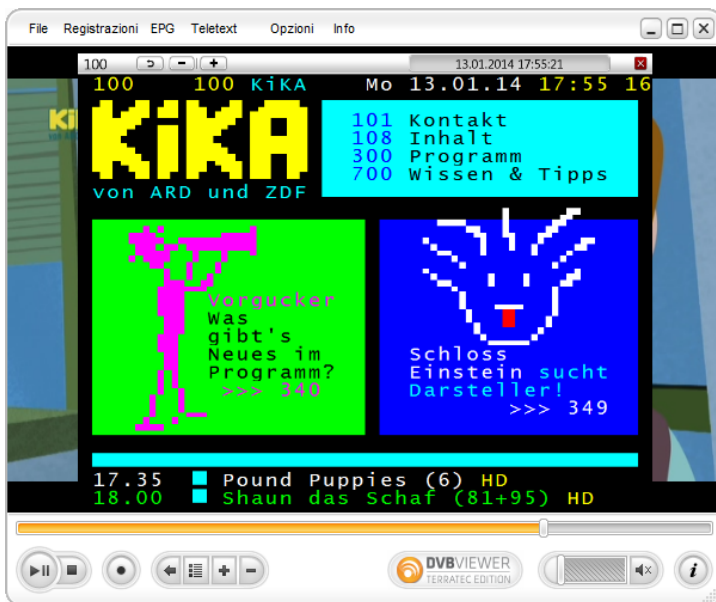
File Registrazioni EPG Teletext Opzioni Info

100

13.01.2014 17:55:21

100 100 KiKA Mo 13.01.14 17:55 16

KiKA
von ARD und ZDF

101 Kontakt
108 Inhalt
300 Programm
700 Wissen & Tipps

Vorgucker
Was
gibt's
Neues im
Programm?
>>> 340

Schloss
Einstein sucht
Darsteller!
>>> 349

17.35 Pound Puppies (6) HD
18.00 Shaun das Schaf (81+95) HD

DVBVIEWER
TERRATEC EDITION